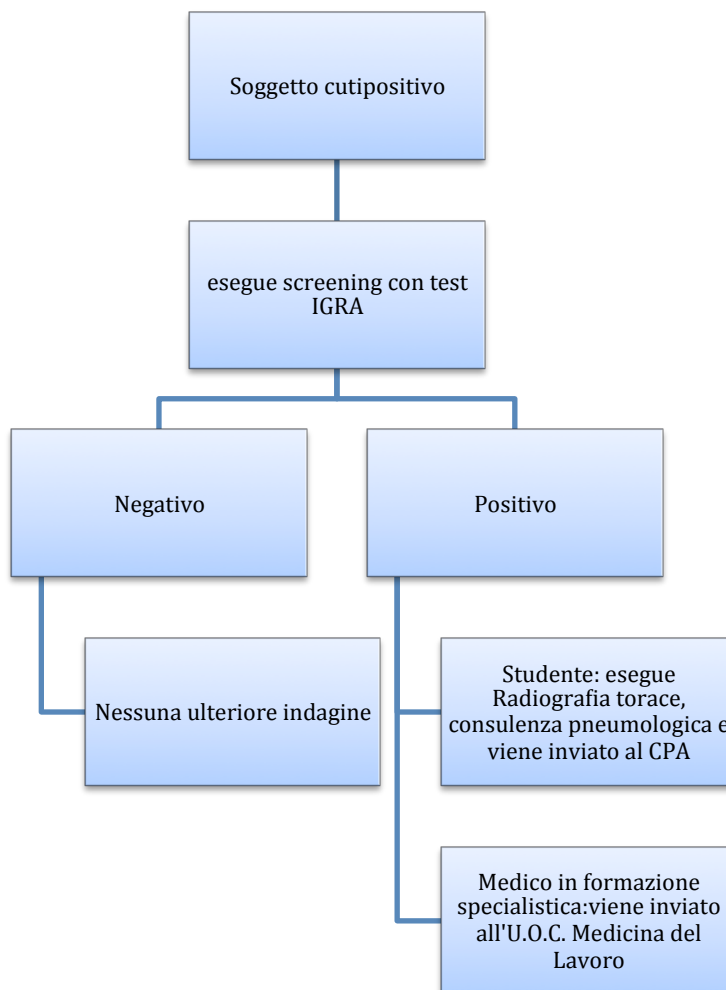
Soggetto cutipositivo

esegue screening con test IGRA

Negativo

Positivo

Nessuna ulteriore indagine

Studente: esegue Radiografia torace, consulenza pneumologica e viene inviato al CPA

Medico in formazione specialistica:viene inviato all'U.O.C. Medicina del Lavoro